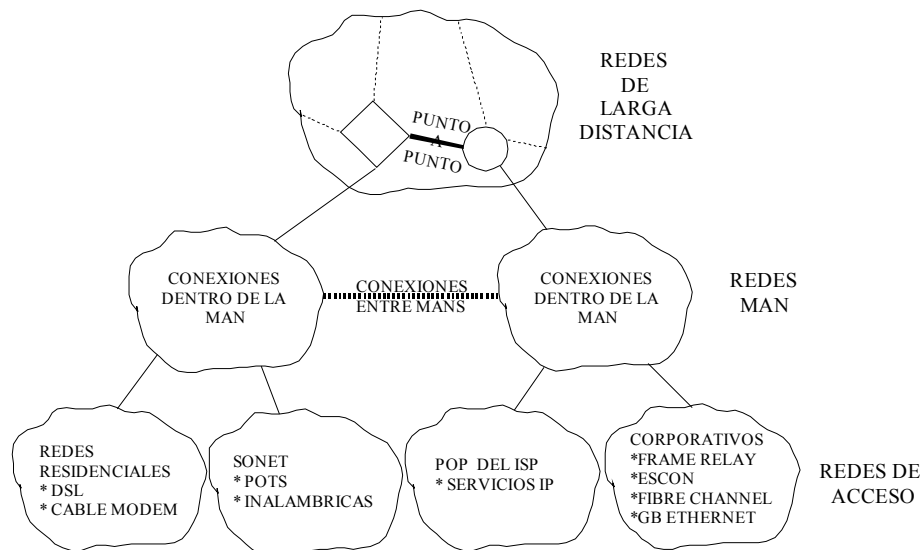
REDES DE LARGA DISTANCIA

PUNTO A PUNTO

CONEXIONES DENTRO DE LA MAN

CONEXIONES ENTRE MANS

CONEXIONES DENTRO DE LA MAN

REDES MAN

REDES RESIDENCIALES
* DSL
* CABLE MODEM

SONET
* POTS
* INALAMBRICAS

POP DEL ISP
* SERVICIOS IP

CORPORATIVOS
*FRAME RELAY
*ESCON
*FIBRE CHANNEL
*GB ETHERNET

REDES DE ACCESO